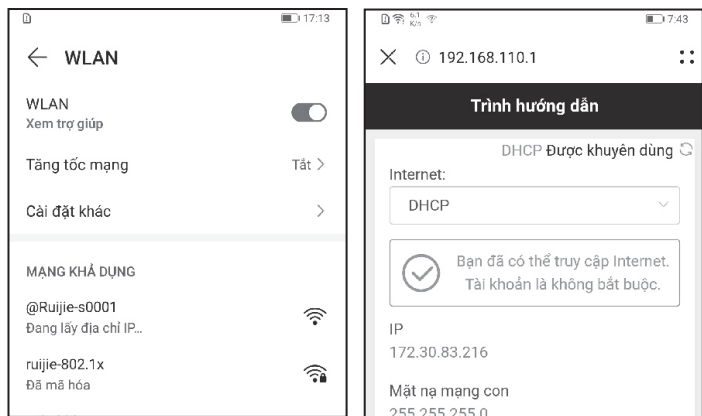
17:13

WLAN

WLAN
Xem trợ giúp

Tăng tốc mạng
Tắt

Cài đặt khác

MẠNG KHẢ DỤNG

@Ruijie-s0001
Đang lấy địa chỉ IP...

ruijie-802.1x
Đã mã hóa

7:43

192.168.110.1

Trình hướng dẫn

DHCP Được khuyên dùng

Internet:
DHCP

Bạn đã có thể truy cập Internet. Tài khoản là không bắt buộc.

IP
172.30.83.216

Mặt nạ mạng con
255.255.255.0